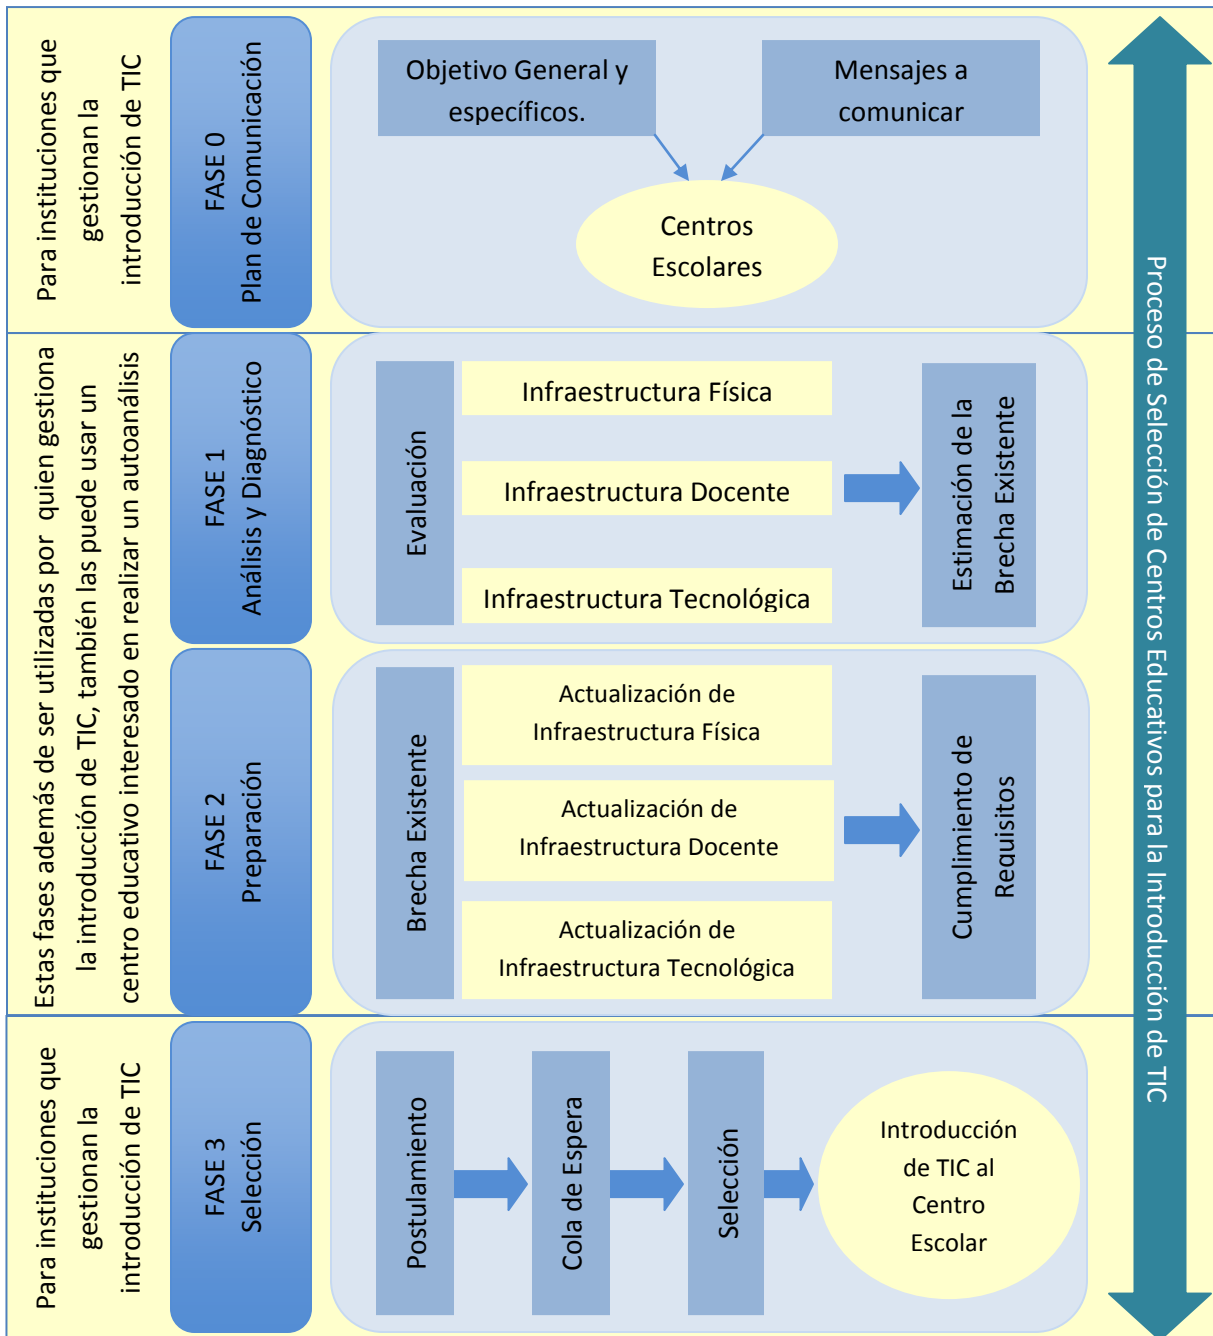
Para instituciones que gestionan la introducción de TIC

FASE 0
Plan de Comunicación

Objetivo General y específicos.

Mensajes a comunicar

Centros Escolares

Estas fases además de ser utilizadas por quien gestiona la introducción de TIC, también las puede usar un centro educativo interesado en realizar un autoanálisis

FASE 1
Análisis y Diagnóstico

Evaluación

Infraestructura Física

Infraestructura Docente

Infraestructura Tecnológica

Estimación de la Brecha Existente

FASE 2
Preparación

Brecha Existente

Actualización de Infraestructura Física

Actualización de Infraestructura Docente

Actualización de Infraestructura Tecnológica

Cumplimiento de Requisitos

Para instituciones que gestionan la introducción de TIC

FASE 3
Selección

Postulamiento

Cola de Espera

Selección

Introducción de TIC al Centro Escolar

Proceso de Selección de Centros Educativos para la Introducción de TIC